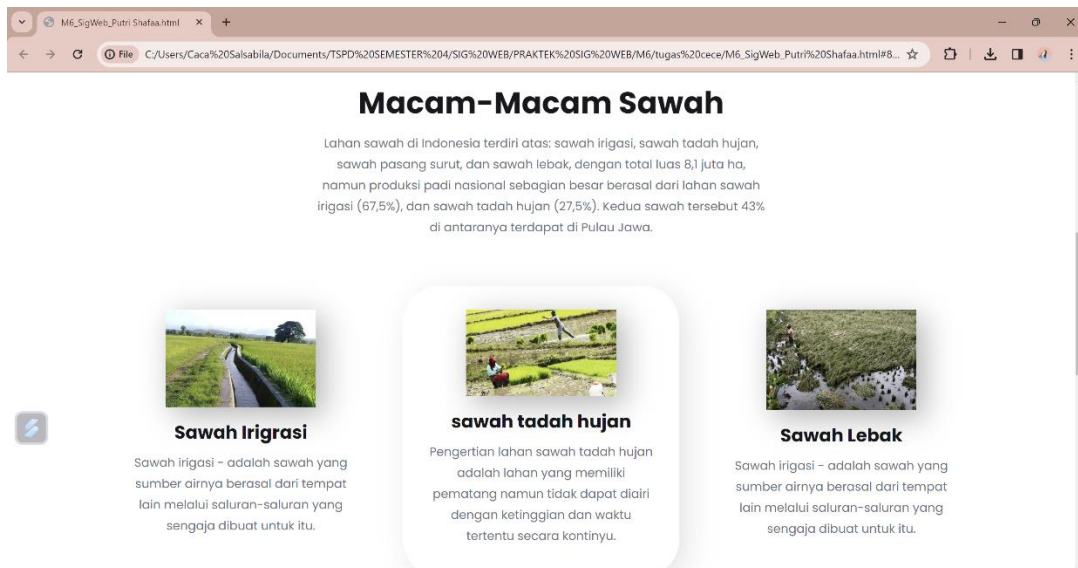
M6_SigWeb_Putri Shafaa.html × +

File C:/Users/Caca%20Salsabila/Documents/TSPD%20SEMESTER%204/SIG%20WEB/PRAKTEK%20SIG%20WEB/M6/tugas%20cece/M6_SigWeb_Putri%20Shafaa.html#8...

Macam-Macam Sawah

Lahan sawah di Indonesia terdiri atas: sawah irigasi, sawah tadah hujan, sawah pasang surut, dan sawah lebak, dengan total luas 8,1 juta ha, namun produksi padi nasional sebagian besar berasal dari lahan sawah irigasi (67,5%), dan sawah tadah hujan (27,5%). Kedua sawah tersebut 43% di antaranya terdapat di Pulau Jawa.

Sawah Irigrasi

Sawah irigasi - adalah sawah yang sumber airnya berasal dari tempat lain melalui saluran-saluran yang sengaja dibuat untuk itu.

sawah tadah hujan

Pengertian lahan sawah tadah hujan adalah lahan yang memiliki pematang namun tidak dapat diairi dengan ketinggian dan waktu tertentu secara kontinyu.

Sawah Lebak

Sawah irigasi - adalah sawah yang sumber airnya berasal dari tempat lain melalui saluran-saluran yang sengaja dibuat untuk itu.